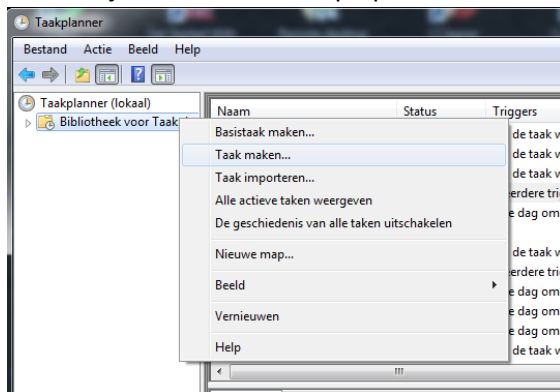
Taakplanner

Bestand Actie Beeld Help

Taakplanner (lokaal)
Bibliotheek voor Taakp

Naam
Status
Triggers

Basistaak maken...
Taak maken...
Taak importeren...
Alle actieve taken weergeven
De geschiedenis van alle taken uitschakelen
Nieuwe map...
Beeld
Vernieuwen
Help

de taak v
de taak v
de taak v
erdere tri
e dag om
de taak v
erdere tri
e dag om
e dag om
e dag om
de taak v